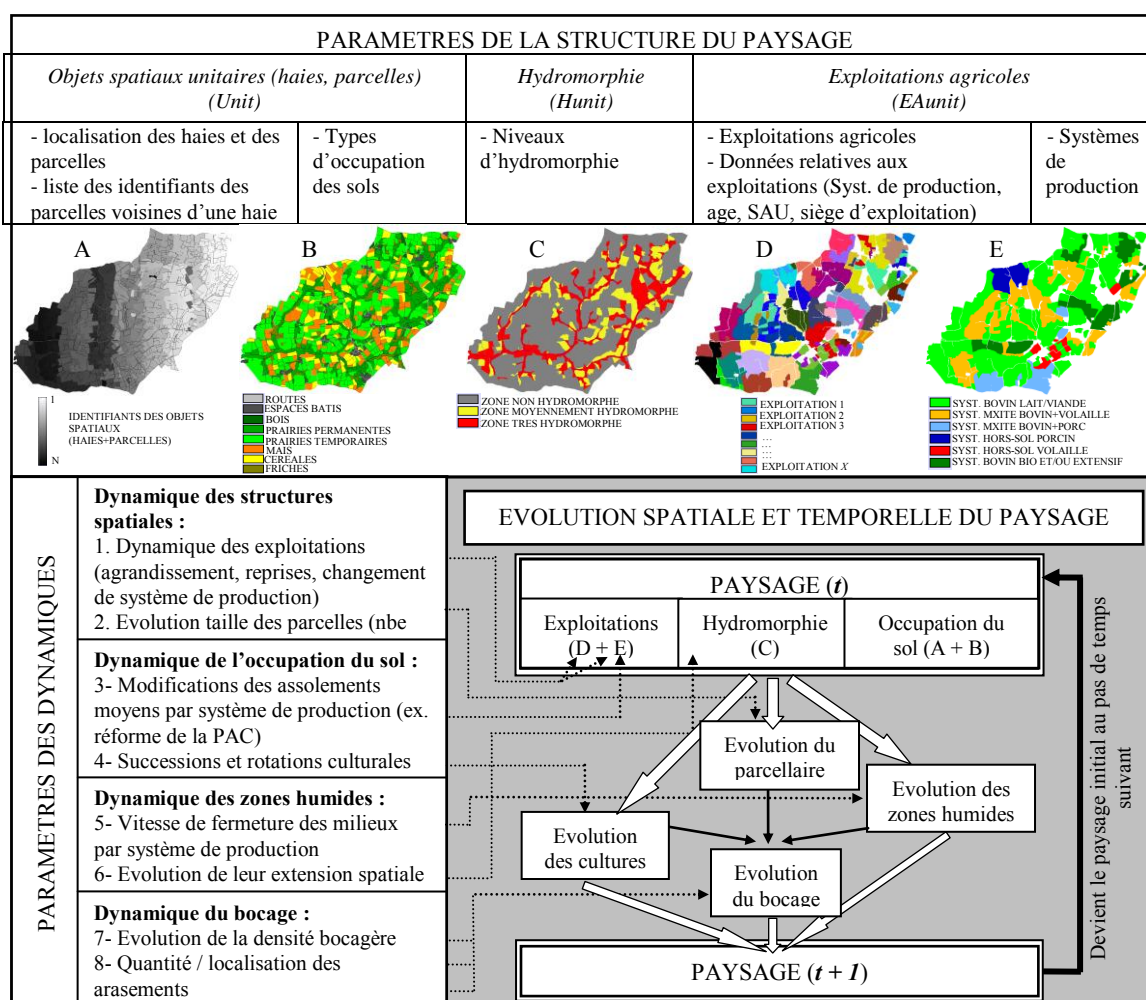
PARAMETRES DE LA STRUCTURE DU PAYSAGE

| *Objets spatiaux unitaires (haies, parcelles) (Unit)* | | *Hydromorphie (Hunit)* | *Exploitations agricoles (EAunit)* | |
|---|---|---|---|---|
| - localisation des haies et des parcelles - liste des identifiants des parcelles voisines d'une haie | - Types d'occupation des sols | - Niveaux d'hydromorphie | - Exploitations agricoles - Données relatives aux exploitations (Syst. de production, age, SAU, siège d'exploitation) | - Systèmes de production |

A

1
N
IDENTIFIANTS DES OBJETS SPATIAUX (HAIES+PARCELLES)

B

ROUTES
ESPACES BATIS
BOIS
PRAIRIES PERMANENTES
PRAIRIES TEMPORAIRES
MAIS
CEREALES
FRICHES

C

ZONE NON HYDROMORPHE
ZONE MOYENNEMENT HYDROMORPHE
ZONE TRES HYDROMORPHE

D

EXPLOITATION 1
EXPLOITATION 2
EXPLOITATION 3
…
…
EXPLOITATION $X$

E

SYST. BOVIN LAIT/VIANDE
SYST. MXITE BOVIN+VOLAILLE
SYST. MXITE BOVIN+PORC
SYST. HORS-SOL PORCIN
SYST. HORS-SOL VOLAILLE
SYST. BOVIN BIO ET/OU EXTENSIF

PARAMETRES DES DYNAMIQUES

**Dynamique des structures spatiales :**
1. Dynamique des exploitations (agrandissement, reprises, changement de système de production)
2. Evolution taille des parcelles (nbe

**Dynamique de l'occupation du sol :**
3- Modifications des assolements moyens par système de production (ex. réforme de la PAC)
4- Successions et rotations culturales

**Dynamique des zones humides :**
5- Vitesse de fermeture des milieux par système de production
6- Evolution de leur extension spatiale

**Dynamique du bocage :**
7- Evolution de la densité bocagère
8- Quantité / localisation des arasements

EVOLUTION SPATIALE ET TEMPORELLE DU PAYSAGE

PAYSAGE (***t***)

Exploitations (D + E)
Hydromorphie (C)
Occupation du sol (A + B)

Evolution du parcellaire
Evolution des zones humides
Evolution des cultures
Evolution du bocage

PAYSAGE (***t + 1***)

Devient le paysage initial au pas de temps suivant